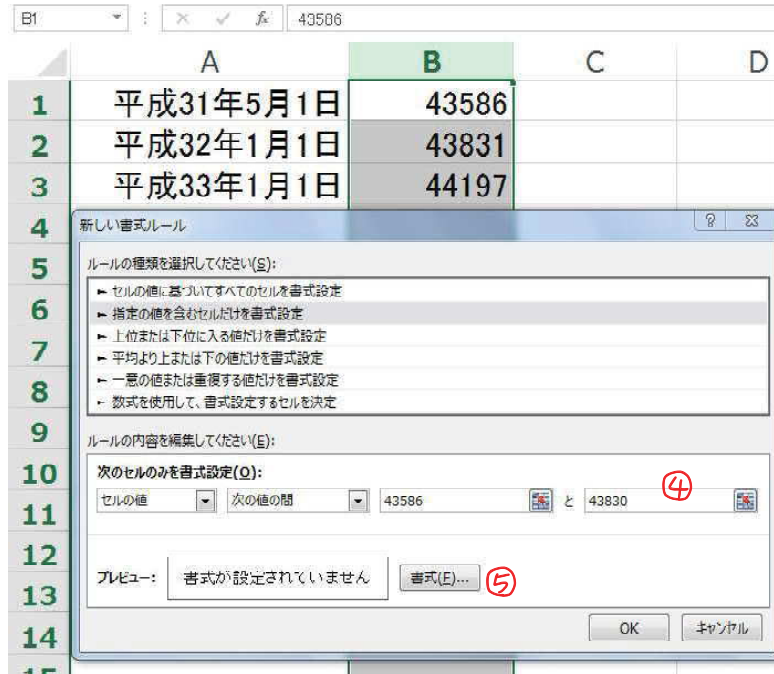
B1 43586

| | A | B | C | D |
|---|---|---|---|---|
| 1 | 平成31年5月1日 | 43586 | | |
| 2 | 平成32年1月1日 | 43831 | | |
| 3 | 平成33年1月1日 | 44197 | | |
| 4 | | | | |
| 5 | | | | |
| 6 | | | | |
| 7 | | | | |
| 8 | | | | |
| 9 | | | | |
| 10 | | | | |
| 11 | | | | |
| 12 | | | | |
| 13 | | | | |
| 14 | | | | |

新しい書式ルール

ルールの種類を選択してください(S):

► セルの値に基づいてすべてのセルを書式設定
► 指定の値を含むセルだけを書式設定
► 上位または下位に入る値だけを書式設定
► 平均より上または下の値だけを書式設定
► 一意の値または重複する値だけを書式設定
► 数式を使用して、書式設定するセルを決定

ルールの内容を編集してください(E):

次のセルのみを書式設定(O):

セルの値 次の値の間 43586 と 43830 ④

プレビュー: 書式が設定されていません 書式(F)... ⑤

OK キャンセル